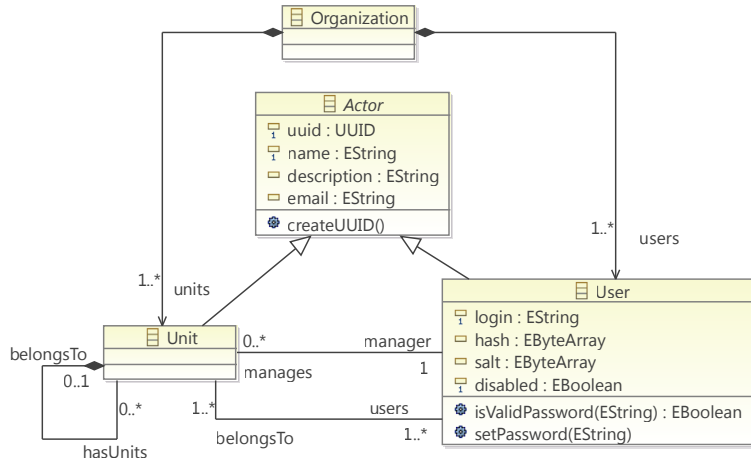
Organization

Actor
uuid : UUID
name : EString
description : EString
email : EString
createUUID()

1..*
units

1..*
users

User
login : EString
hash : EByteArray
salt : EByteArray
disabled : EBoolean
isValidPassword(EString) : EBoolean
setPassword(EString)

Unit

belongsTo
0..1
0..*
hasUnits

0..*
manager
1
manages

1..*
users
belongsTo
1..*